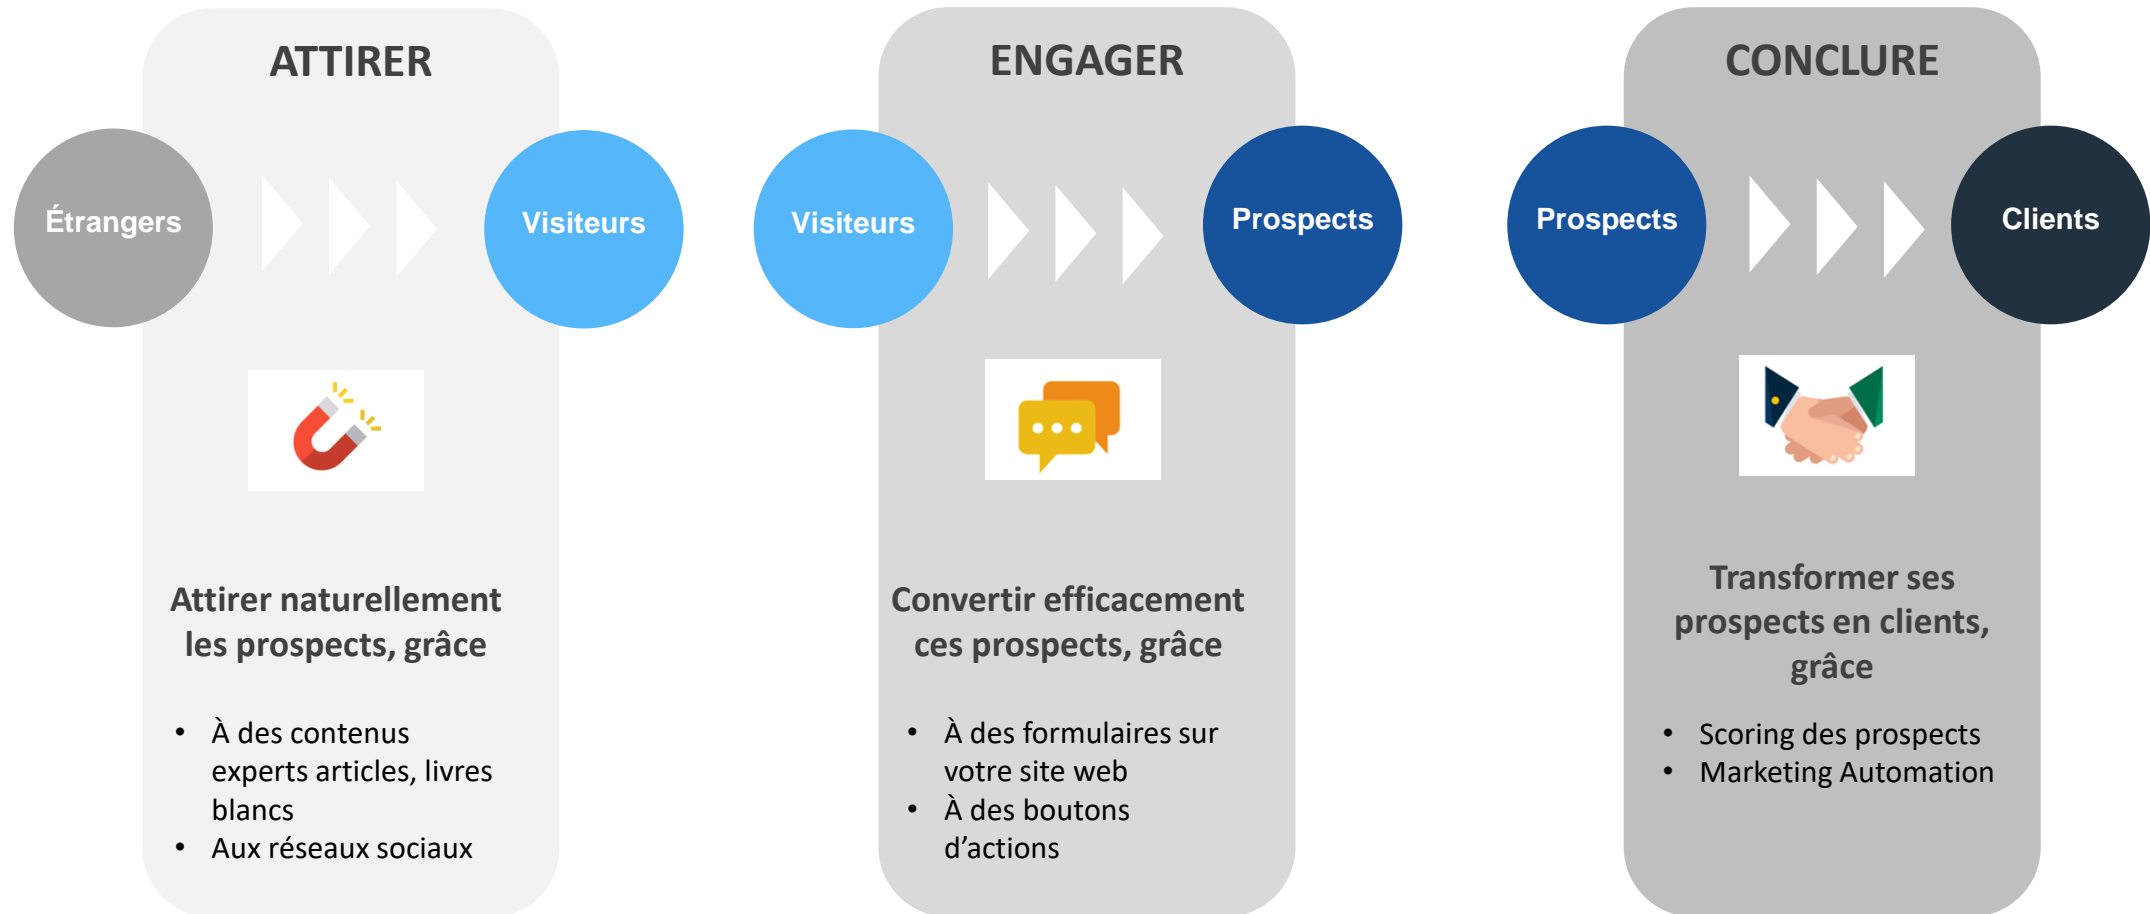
ATTIRER

Étrangers

Visiteurs

Attirer naturellement les prospects, grâce

- À des contenus experts articles, livres blancs
- Aux réseaux sociaux

ENGAGER

Visiteurs

Prospects

Convertir efficacement ces prospects, grâce

- À des formulaires sur votre site web
- À des boutons d'actions

CONCLURE

Prospects

Clients

Transformer ses prospects en clients, grâce

- Scoring des prospects
- Marketing Automation